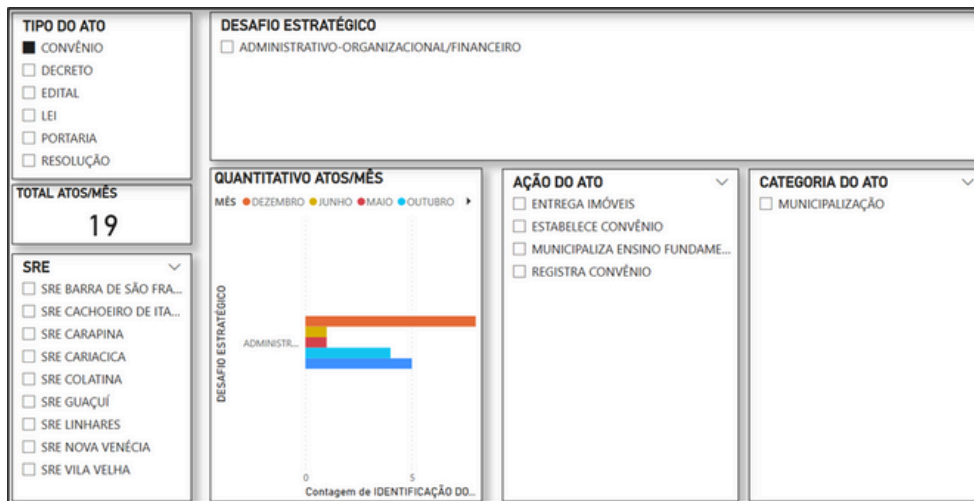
TIPO DO ATO
CONVÊNIO
DECRETO
EDITAL
LEI
PORTARIA
RESOLUÇÃO

DESAFIO ESTRATÉGICO
ADMINISTRATIVO-ORGANIZACIONAL/FINANCEIRO

TOTAL ATOS/MÊS
19

SRE
SRE BARRA DE SÃO FRA...
SRE CACHOEIRO DE ITA...
SRE CARAPINA
SRE CARIACICA
SRE COLATINA
SRE GUAÇUÍ
SRE LINHARES
SRE NOVA VENÉCIA
SRE VILA VELHA

QUANTITATIVO ATOS/MÊS
MÊS DEZEMBRO JUNHO MAIO OUTUBRO
DESAFIO ESTRATÉGICO
ADMINISTR...
0
5
Contagem de IDENTIFICAÇÃO DO...

AÇÃO DO ATO
ENTREGA IMÓVEIS
ESTABELECE CONVÊNIO
MUNICIPALIZA ENSINO FUNDAME...
REGISTRA CONVÊNIO

CATEGORIA DO ATO
MUNICIPALIZAÇÃO